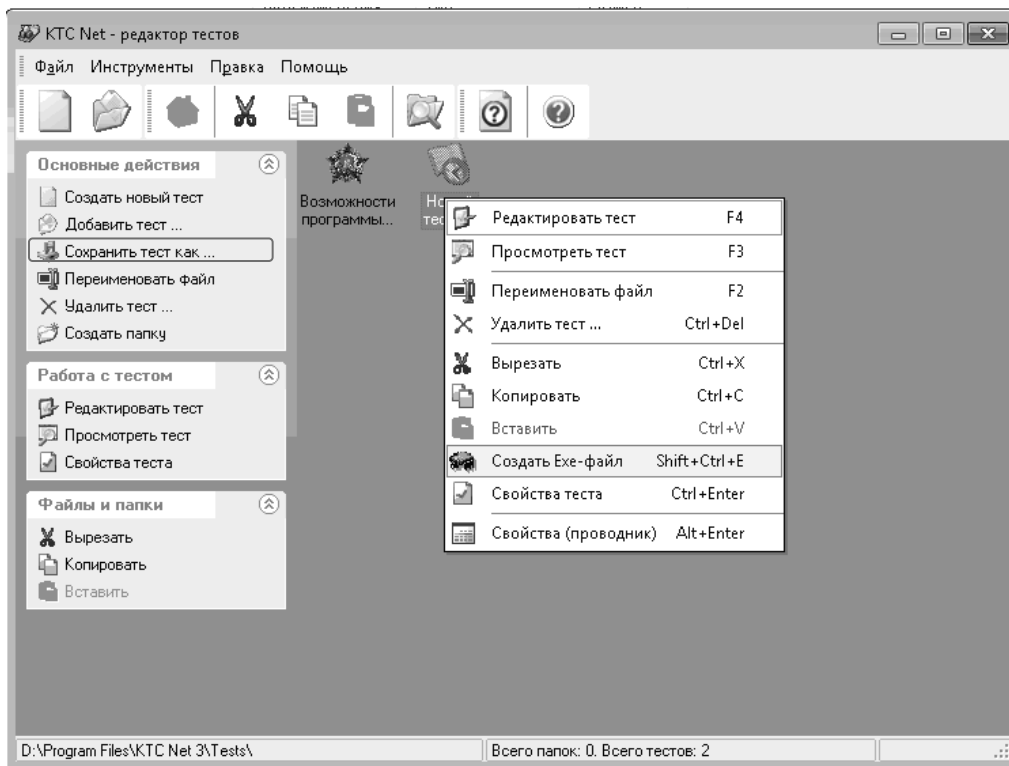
KTC Net - редактор тестов

Файл Инструменты Правка Помощь

Основные действия
Создать новый тест
Добавить тест ...
Сохранить тест как ...
Переименовать файл
Удалить тест ...
Создать папку

Работа с тестом
Редактировать тест
Просмотреть тест
Свойства теста

Файлы и папки
Вырезать
Копировать
Вставить

Возможности программы...

Но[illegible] тес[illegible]

| | |
|---|---|
| Редактировать тест | F4 |
| Просмотреть тест | F3 |
| Переименовать файл | F2 |
| Удалить тест ... | Ctrl+Del |
| Вырезать | Ctrl+X |
| Копировать | Ctrl+C |
| Вставить | Ctrl+V |
| Создать Exe-файл | Shift+Ctrl+E |
| Свойства теста | Ctrl+Enter |
| Свойства (проводник) | Alt+Enter |

D:\Program Files\KTC Net 3\Tests\
Всего папок: 0. Всего тестов: 2